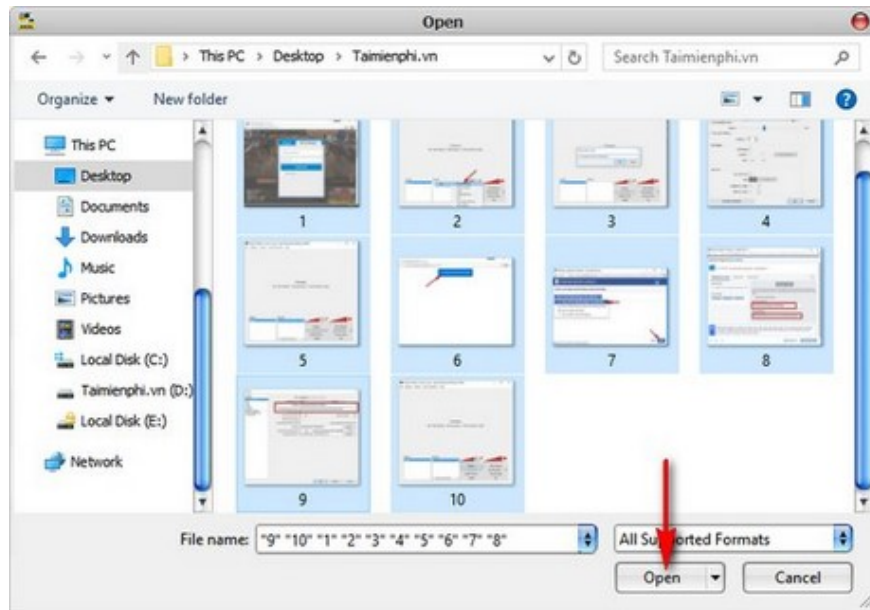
Open

This PC > Desktop > Taimienphi.vn

Search Taimienphi.vn

Organize ▾ New folder

This PC
Desktop
Documents
Downloads
Music
Pictures
Videos
Local Disk (C:)
Taimienphi.vn (D:)
Local Disk (E:)
Network

1
2
3
4
5
6
7
8
9
10

File name: "9" "10" "1" "2" "3" "4" "5" "6" "7" "8"

All Su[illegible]orted Formats

Open

Cancel